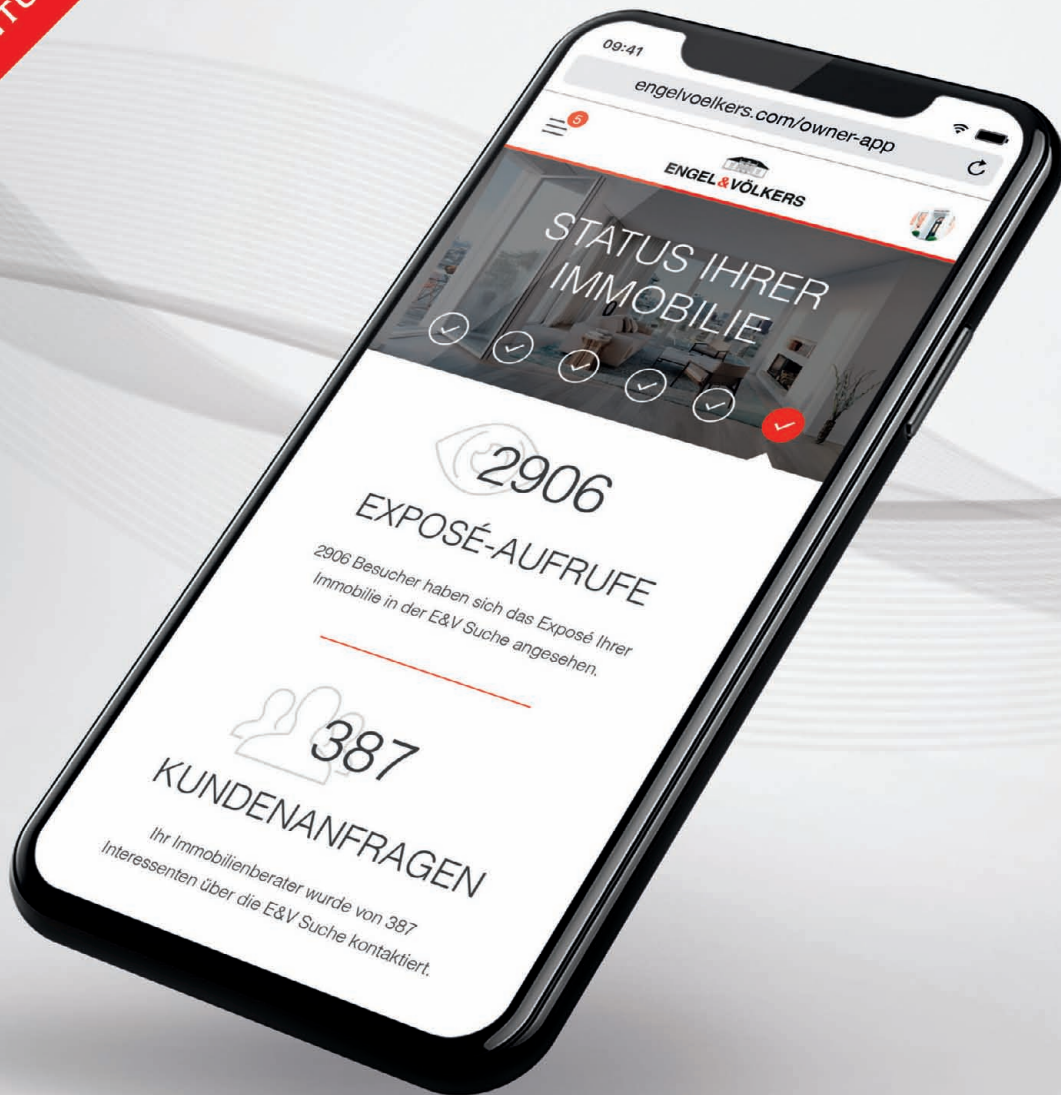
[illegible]

09:41

engelvoelkers.com/owner-app

5

ENGEL&VÖLKERS

STATUS IHRER IMMOBILIE

2906
EXPOSÉ-AUFRUFE

2906 Besucher haben sich das Exposé Ihrer Immobilie in der E&V Suche angesehen.

387
KUNDENANFRAGEN

Ihr Immobilienberater wurde von 387 Interessenten über die E&V Suche kontaktiert.